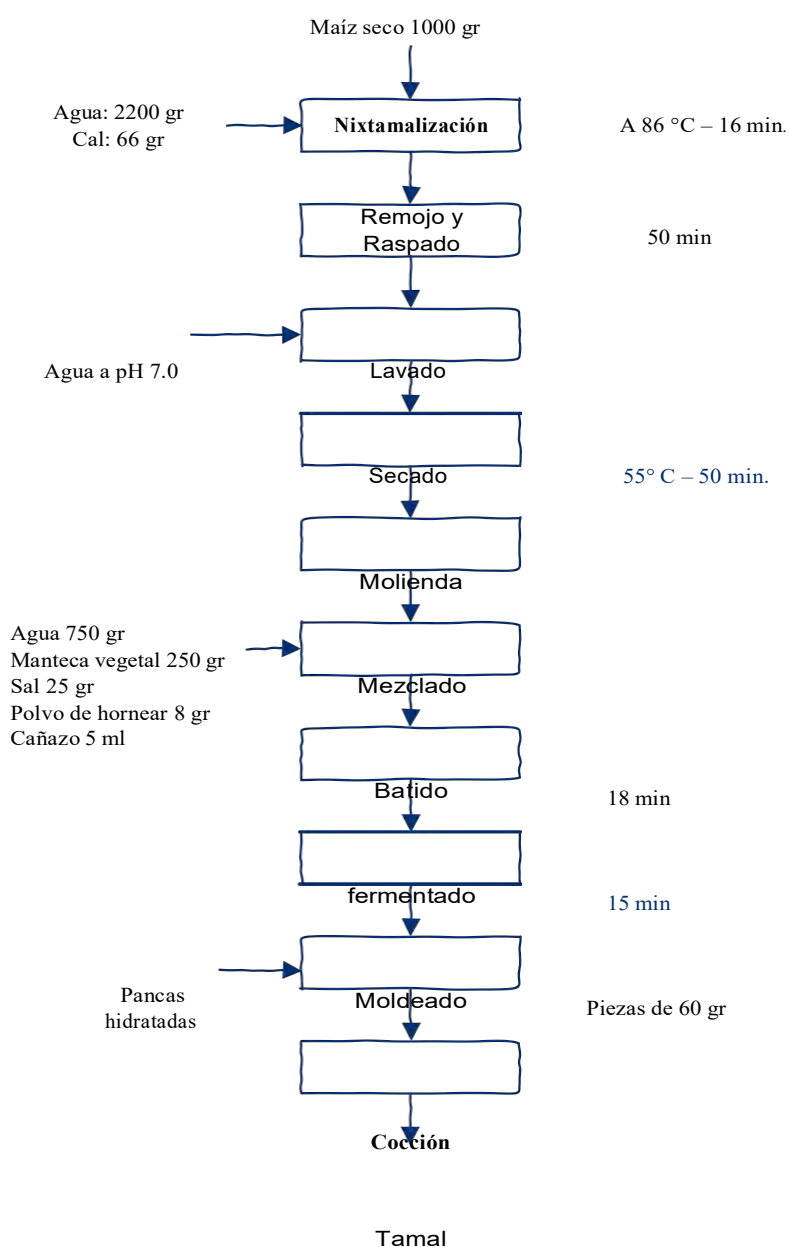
Maíz seco 1000 gr

Agua: 2200 gr
Cal: 66 gr

Nixtamalización

A 86 °C – 16 min.

Remojo y Raspado

50 min

Agua a pH 7.0

Lavado

Secado

55° C – 50 min.

Molienda

Agua 750 gr
Manteca vegetal 250 gr
Sal 25 gr
Polvo de hornear 8 gr
Cañazo 5 ml

Mezclado

Batido

18 min

fermentado

15 min

Pancas hidratadas

Moldeado

Piezas de 60 gr

Cocción

Tamal